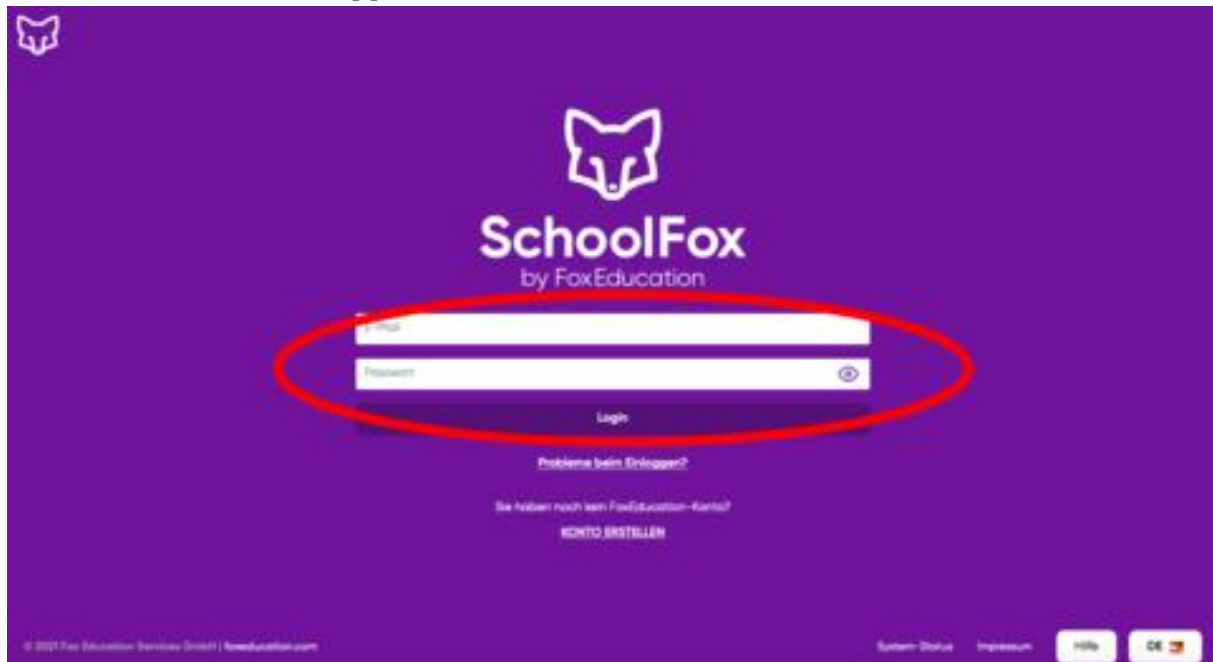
SchoolFox
by FoxEducation

E-Mail

Passwort

Login

Probleme beim Einloggen?

Sie haben noch kein FoxEducation-Konto?

KONTO ERSTELLEN

© 2021 Fox Education Services GmbH | foxeducation.com

System-Status Impressum Hilfe DE